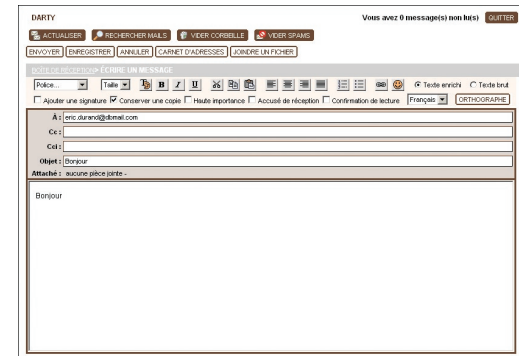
DARTY

Vous avez 0 message(s) non lu(s) QUITTER

ACTUALISER RECHERCHER MAILS VIDER CORBEILLE VIDER SPAMS

ENVOYER ENREGISTRER ANNULER CARNET D'ADRESSES JOINDRE UN FICHIER

BOITE DE RECEPTION > ÉCRIRE UN MESSAGE

Police... Taille B I U

Texte enrichi Texte brut

Ajouter une signature Conserver une copie Haute importance Accusé de réception Confirmation de lecture Français ORTHOGRAPHE

À : eric.durand@dbmail.com

Cc :

Cci :

Objet : Bonjour

Attaché : aucune pièce jointe -

Bonjour